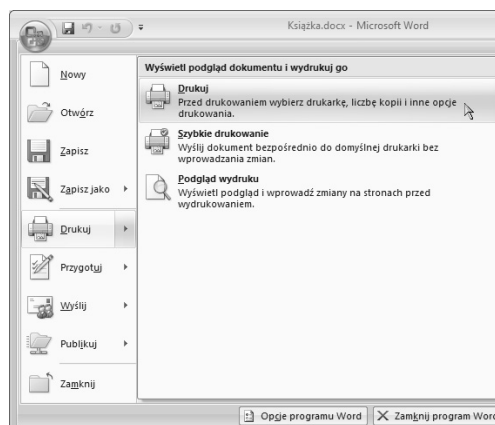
Ksiazka.docx - Microsoft Word

Nowy

Otwórz

Zapisz

Zapisz jako

Drukuj

Przygotuj

Wyślij

Publikuj

Zamknij

Wyświetl podgląd dokumentu i wydrukuj go

Drukuj
Przed drukowaniem wybierz drukarkę, liczbę kopii i inne opcje drukowania.

Szybkie drukowanie
Wyślij dokument bezpośrednio do domyślnej drukarki bez wprowadzania zmian.

Podgląd wydruku
Wyświetl podgląd i wprowadź zmiany na stronach przed wydrukowaniem.

Opcje programu Word

Zamknij program Word